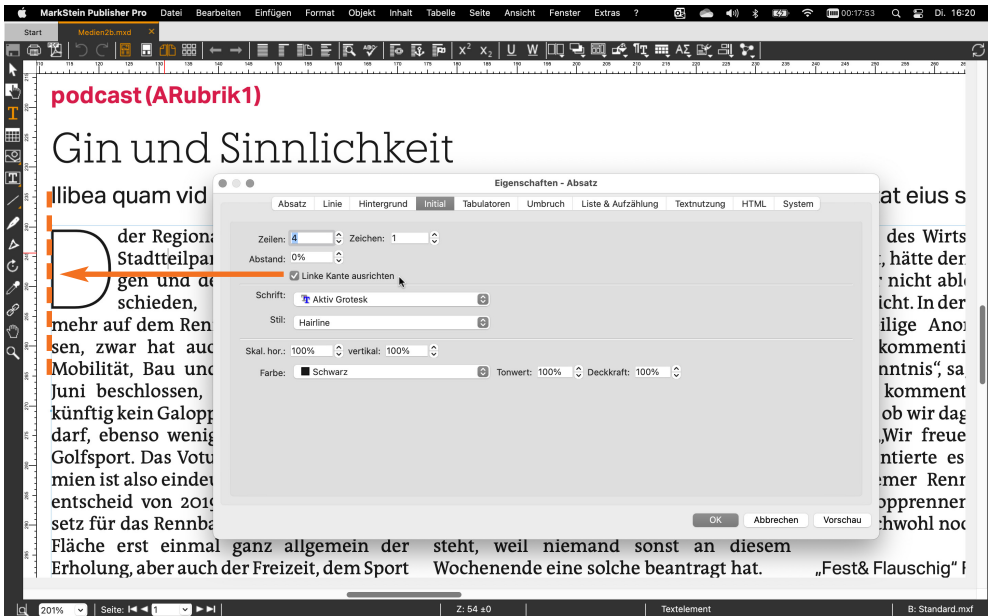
MarkStein Publisher Pro Datei Bearbeiten Einfügen Format Objekt Inhalt Tabelle Seite Ansicht Fenster Extras ? 00:17:53 Di. 16:20

Start Medien2b.mxd

podcast (ARubrik1)

Gin und Sinnlichkeit

llibea quam vid

at eius s

D der Regiona
Stadtteilpar
gen und de
schieden,
mehr auf dem Ren
sen, zwar hat auc
Mobilität, Bau und
Juni beschlossen,
künftig kein Galopp
darf, ebenso wenig
Golfsport. Das Votu
mien ist also eindeu
entscheid von 2019
setz für das Rennba
Fläche erst einmal ganz allgemein der
Erholung, aber auch der Freizeit, dem Sport

steht, weil niemand sonst an diesem
Wochenende eine solche beantragt hat.

des Wirts
, hätte der
nicht abl
icht. In der
ilige Anon
kommenti
nntnis", sa
komment
ob wir dag
„Wir freue
ntierte es
emer Renn
opprenner
chwohl noc
„Fest& Flauschig"

Eigenschaften - Absatz

Absatz Linie Hintergrund Initial Tabulatoren Umbruch Liste & Aufzählung Textnutzung HTML System

Zeilen: 4 Zeichen: 1
Abstand: 0%
Linke Kante ausrichten
Schrift: Aktiv Grotesk
Stil: Hairline
Skal. hor.: 100% vertikal: 100%
Farbe: Schwarz Tonwert: 100% Deckkraft: 100%

OK Abbrechen Vorschau

201% Seite: 1 Z: 54 ±0 Textelement B: Standard.mxf